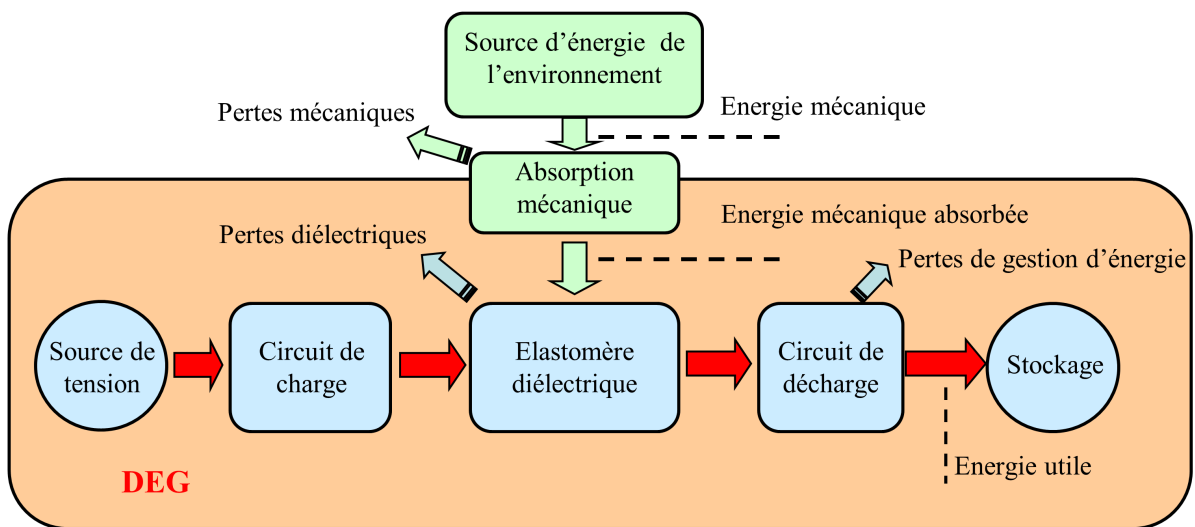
Source d'énergie de l'environnement

Pertes mécaniques

Energie mécanique

Absorption mécanique

Energie mécanique absorbée

Pertes diélectriques

Pertes de gestion d'énergie

Source de tension

Circuit de charge

Elastomère diélectrique

Circuit de décharge

Stockage

Energie utile

DEG